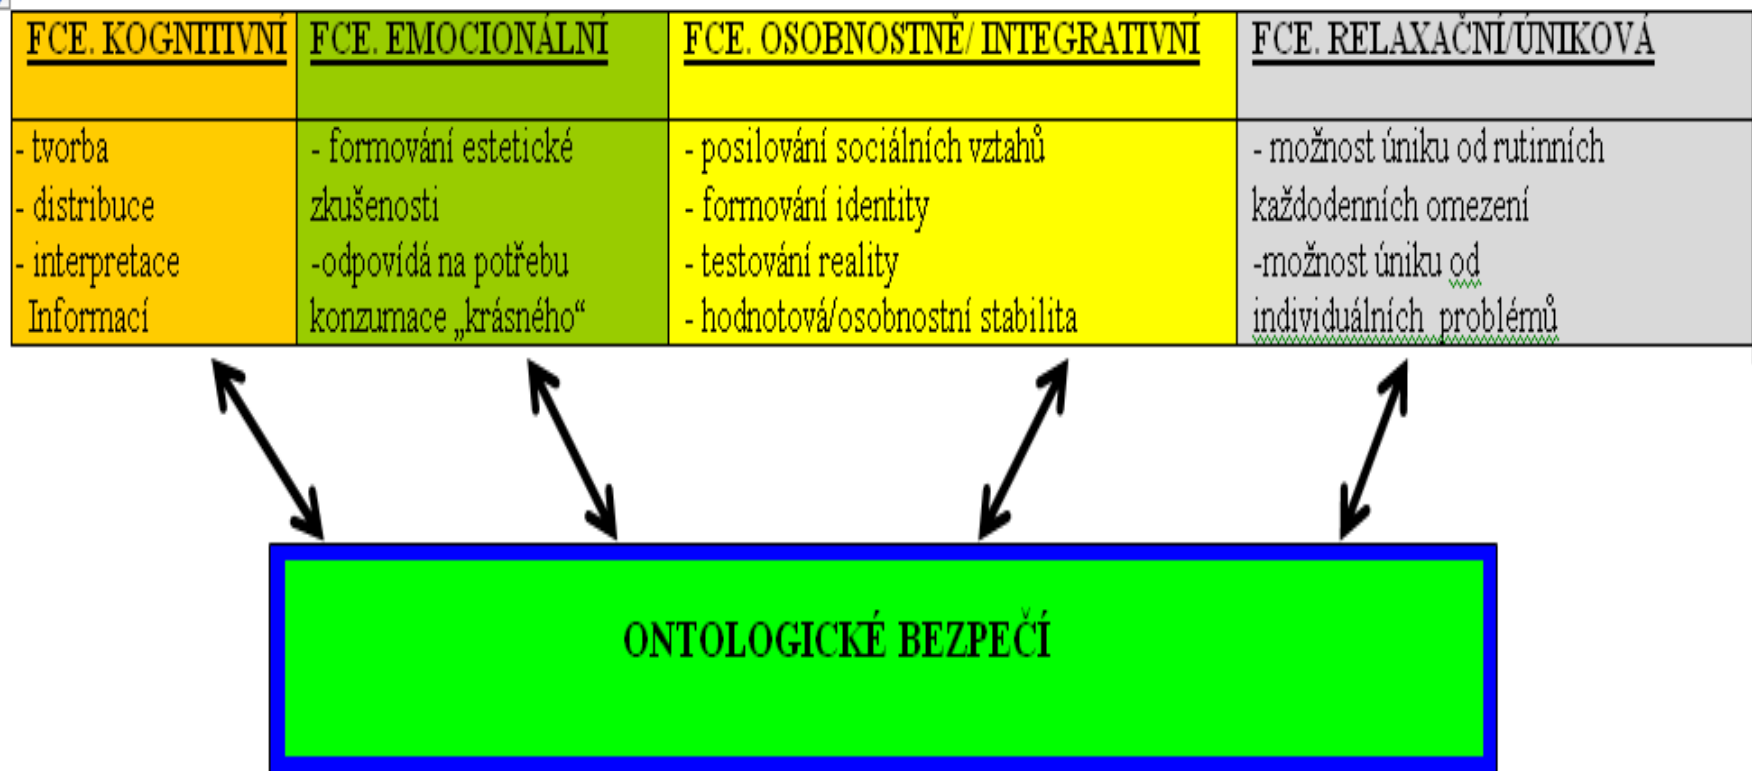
| FCE. KOGNITIVNÍ | FCE. EMOCIONÁLNÍ | FCE. OSOBNOSTNÉ/ INTEGRATIVNÍ | FCE. RELAXAČNÍ/ÚNIKOVÁ |
|---|---|---|---|
| - tvorba<br>- distribuce<br>- interpretace<br>Informací | - formování estetické zkušenosti<br>-odpovídá na potřebu konzumace „krásného“ | - posilování sociálních vztahů<br>- formování identity<br>- testování reality<br>- hodnotová/osobnostní stabilita | - možnost úniku od rutinních každodenních omezení<br>-možnost úniku od individuálních problémů |

ONTOLOGICKÉ BEZPEČÍ